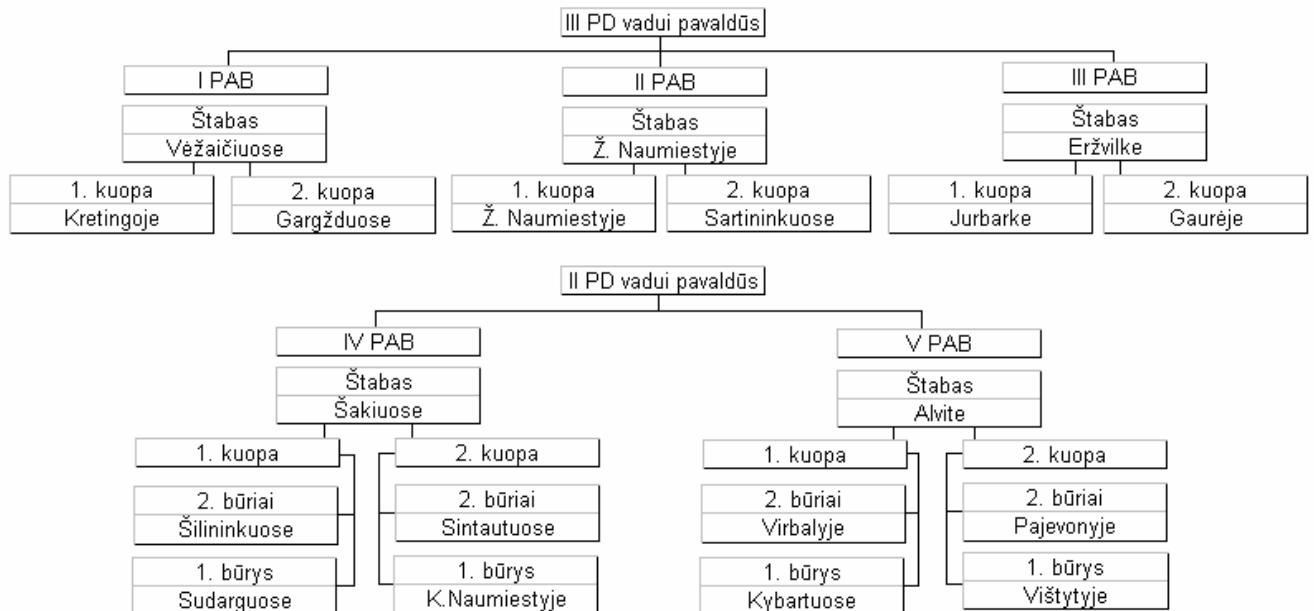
III PD vadui pavaldūs

I PAB

Štabas
Vėžaičiuose

1. kuopa
Kretingoje

2. kuopa
Gargžduose

II PAB

Štabas
Ž. Naumiestyje

1. kuopa
Ž. Naumiestyje

2. kuopa
Sartininkuose

III PAB

Štabas
Eržvilke

1. kuopa
Jurbarke

2. kuopa
Gaurėje

II PD vadui pavaldūs

IV PAB

Štabas
Šakiuose

1. kuopa

2. būriai
Šilininkuose

1. būrys
Sudarguose

2. kuopa

2. būriai
Sintautuose

1. būrys
K.Naumiestyje

V PAB

Štabas
Alvite

1. kuopa

2. būriai
Virbalyje

1. būrys
Kybartuose

2. kuopa

2. būriai
Pajevonyje

1. būrys
Vištytyje